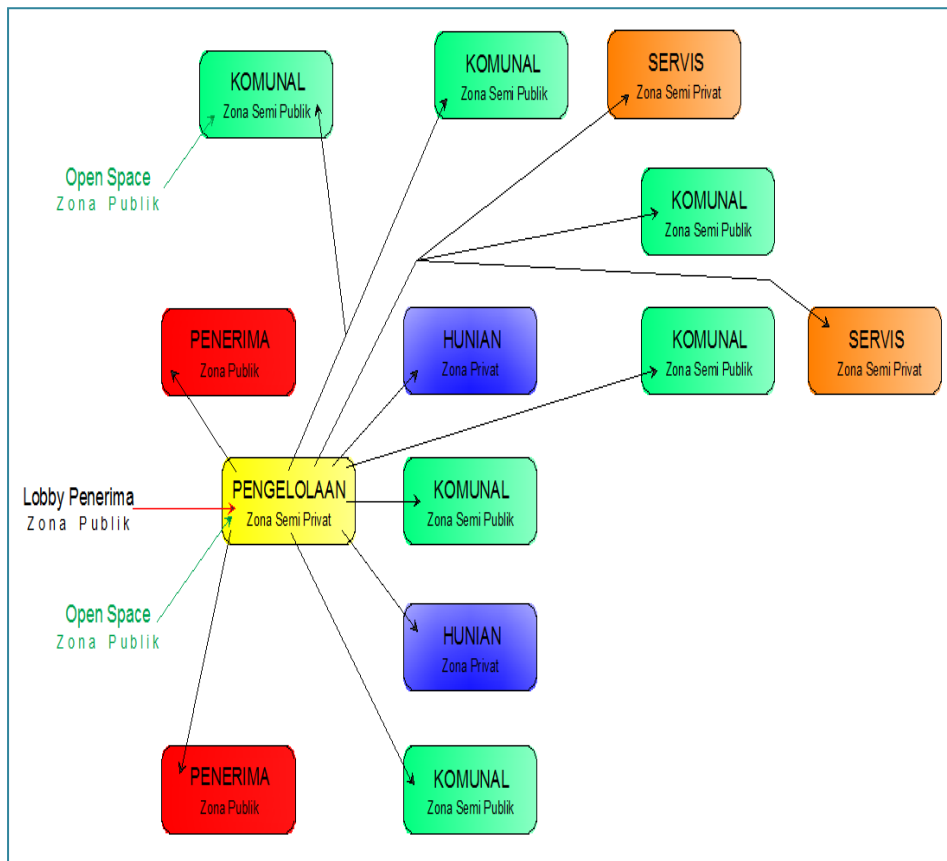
KOMUNAL
Zona Semi Publik

KOMUNAL
Zona Semi Publik

SERVIS
Zona Semi Privat

Open Space
Zona Publik

KOMUNAL
Zona Semi Publik

PENERIMA
Zona Publik

HUNIAN
Zona Privat

KOMUNAL
Zona Semi Publik

SERVIS
Zona Semi Privat

Lobby Penerima
Zona Publik

PENGELOLAAN
Zona Semi Privat

KOMUNAL
Zona Semi Publik

Open Space
Zona Publik

HUNIAN
Zona Privat

PENERIMA
Zona Publik

KOMUNAL
Zona Semi Publik